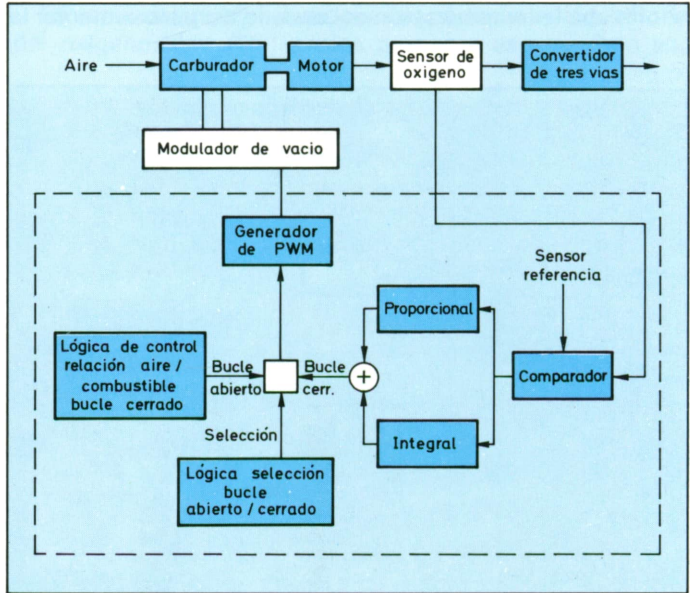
Aire

Carburador

Motor

Sensor de oxigeno

Convertidor de tres vias

Modulador de vacio

Generador de PWM

Sensor referencia

Proporcional

Lógica de control relación aire / combustible bucle cerrado

Bucle abierto

Bucle cerr.

$+$

Comparador

Selección

Integral

Lógica selección bucle abierto / cerrado